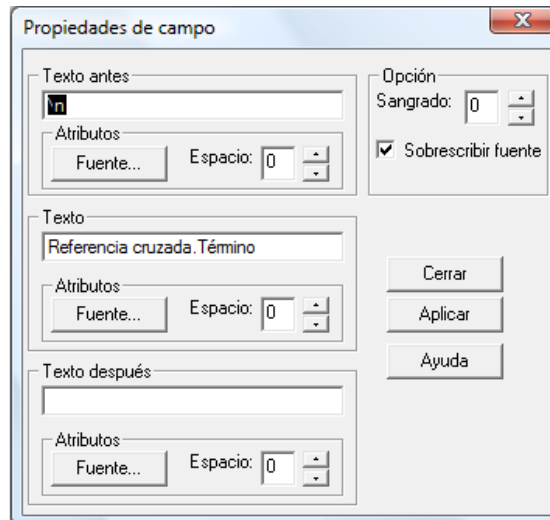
Propiedades de campo

Texto antes
\n
Atributos
Fuente...
Espacio: 0

Opción
Sangrado: 0
Sobrescribir fuente

Texto
Referencia cruzada.Término
Atributos
Fuente...
Espacio: 0

Cerrar
Aplicar
Ayuda

Texto después
Atributos
Fuente...
Espacio: 0